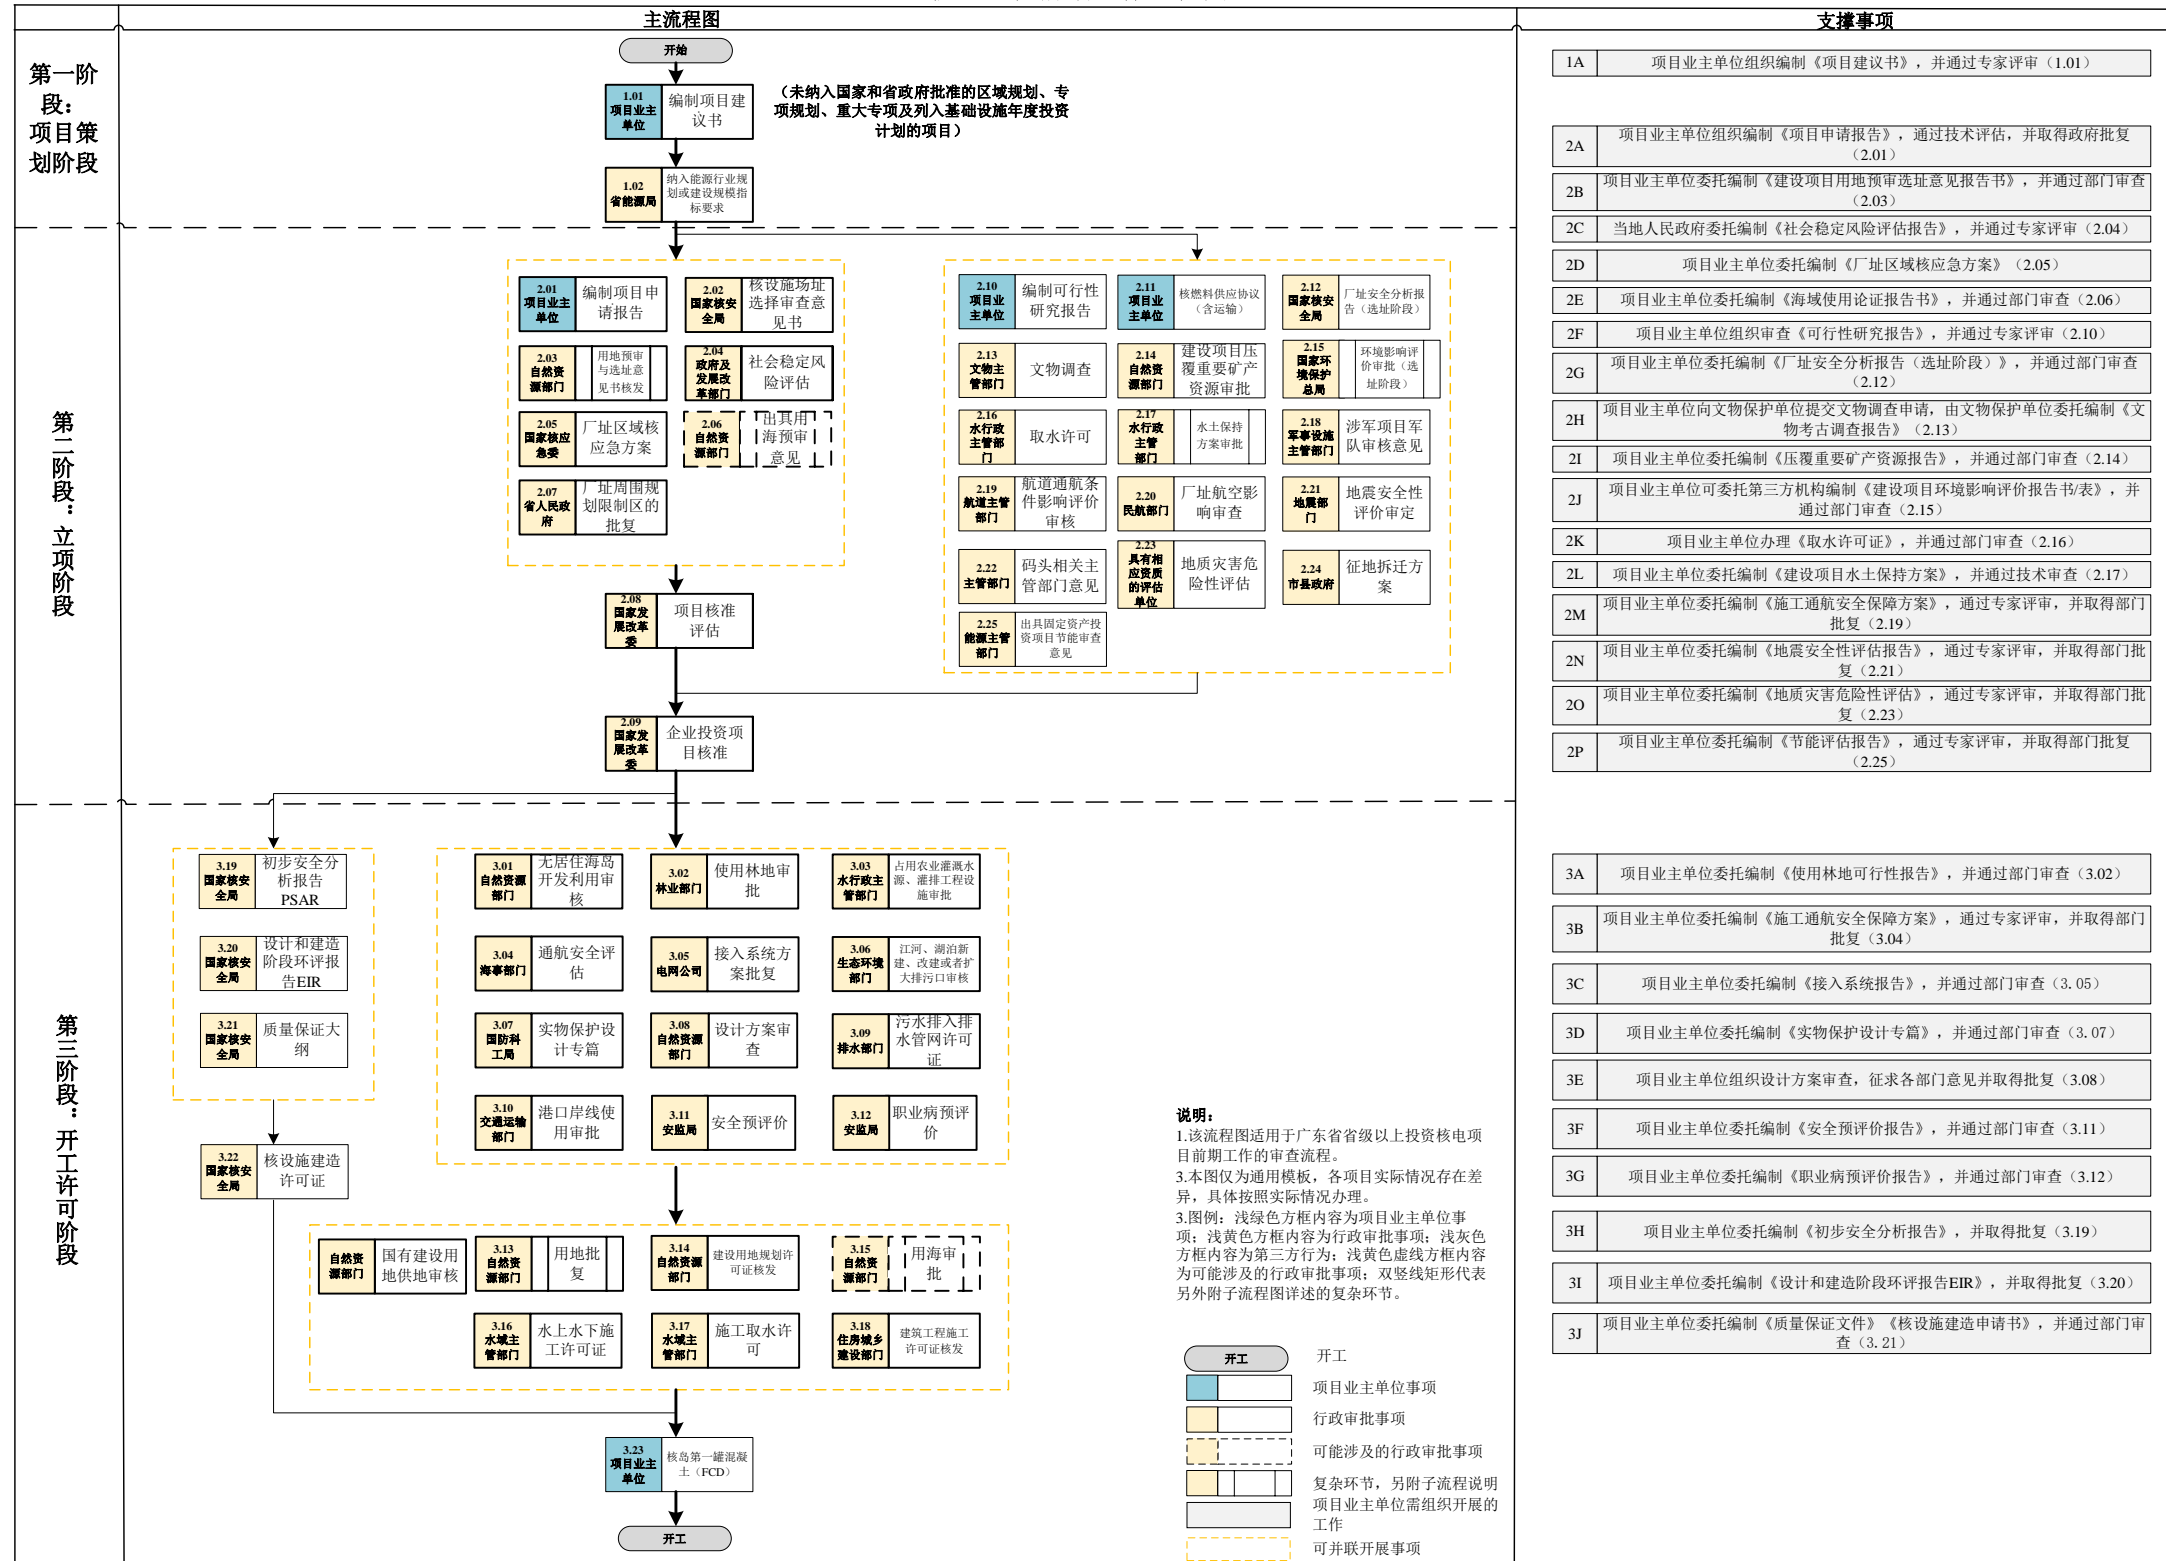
主流程图

支撑事项

第一阶段：项目策划阶段

开始

1.01 项目业主单位 编制项目建议书

（未纳入国家和省政府批准的区域规划、专项规划、重大专项及列入基础设施年度投资计划的项目）

1.02 省能源局 纳入能源行业规划或建设规模指标要求

第二阶段：立项阶段

2.01 项目业主单位 编制项目申请报告

2.02 国家核安全局 核设施场址选择审查意见书

2.03 自然资源部门 用地预审与选址意见书核发

2.04 政府及发展改革部门 社会稳定风险评估

2.05 国家核应急委 厂址区域核应急方案

2.06 自然资源部门 出具用海预审意见

2.07 省人民政府 厂址周围规划限制区的批复

2.08 国家发展改革委 项目核准评估

2.09 国家发展改革委 企业投资项目核准

2.10 项目业主单位 编制可行性研究报告

2.11 项目业主单位 核燃料供应协议（含运输）

2.12 国家核安全局 厂址安全分析报告（选址阶段）

2.13 文物主管部门 文物调查

2.14 自然资源部门 建设项目压覆重要矿产资源审批

2.15 国家环境保护总局 环境影响评价审批（选址阶段）

2.16 水行政主管部门 取水许可证

2.17 水行政主管部门 水土保持方案审批

2.18 军事设施主管部门 涉军项目军队审核意见

2.19 航道主管部门 航道通航条件影响评价审核

2.20 民航部门 厂址航空影响审查

2.21 地震部门 地震安全性评价审定

2.22 主管部门 码头相关主管部门意见

2.23 具有相应资质的评估单位 地质灾害危险性评估

2.24 市县政府 征地拆迁方案

2.25 能源主管部门 出具固定资产投资项目节能审查意见

第三阶段：开工许可阶段

3.19 国家核安全局 初步安全分析报告PSAR

3.20 国家核安全局 设计和建造阶段环评报告EIR

3.21 国家核安全局 质量保证大纲

3.22 国家核安全局 核设施建造许可证

3.01 自然资源部门 无居住海岛开发利用审核

3.02 林业部门 使用林地审批

3.03 水行政主管部门 占用农业灌溉水源、灌排工程设施审批

3.04 海事部门 通航安全评估

3.05 电网公司 接入系统方案批复

3.06 生态环境部门 江河、湖泊新建、改建或者扩大排污口审核

3.07 国防科工局 实物保护设计专篇

3.08 自然资源部门 设计方案审查

3.09 排水部门 污水排入排水管网许可证

3.10 交通运输部门 港口岸线使用审批

3.11 安监局 安全预评价

3.12 安监局 职业病预评价

自然资源部门 国有建设用地供地审核

3.13 自然资源部门 用地批复

3.14 自然资源部门 建设用地规划许可证核发

3.15 自然资源部门 用海审批

3.16 水域主管部门 水上水下施工许可证

3.17 水域主管部门 施工取水许可

3.18 住房城乡建设部门 建筑工程施工许可证核发

3.23 项目业主单位 核岛第一罐混凝土（FCD）

开工

说明：
1.该流程图适用于广东省省级以上投资核电项目前期工作的审查流程。
3.本图仅为通用模板，各项目实际情况存在差异，具体按照实际情况办理。
3.图例：浅绿色方框内容为项目业主单位事项；浅黄色方框内容为行政审批事项；浅灰色方框内容为第三方行为；浅黄色虚线方框内容为可能涉及的行政审批事项；双竖线矩形代表另外附子流程图详述的复杂环节。

开工 开工
项目业主单位事项
行政审批事项
可能涉及的行政审批事项
复杂环节，另附子流程说明
项目业主单位需组织开展的工作
可并联开展事项

| 1A | 项目业主单位组织编制《项目建议书》，并通过专家评审（1.01） |
|---|---|
| 2A | 项目业主单位组织编制《项目申请报告》，通过技术评估，并取得政府批复（2.01） |
| 2B | 项目业主单位委托编制《建设项目用地预审选址意见报告书》，并通过部门审查（2.03） |
| 2C | 当地人民政府委托编制《社会稳定风险评估报告》，并通过专家评审（2.04） |
| 2D | 项目业主单位委托编制《厂址区域核应急方案》（2.05） |
| 2E | 项目业主单位委托编制《海域使用论证报告书》，并通过部门审查（2.06） |
| 2F | 项目业主单位组织审查《可行性研究报告》，并通过专家评审（2.10） |
| 2G | 项目业主单位委托编制《厂址安全分析报告（选址阶段）》，并通过部门审查（2.12） |
| 2H | 项目业主单位向文物保护单位提交文物调查申请，由文物保护单位委托编制《文物考古调查报告》（2.13） |
| 2I | 项目业主单位委托编制《压覆重要矿产资源报告》，并通过部门审查（2.14） |
| 2J | 项目业主单位可委托第三方机构编制《建设项目环境影响评价报告书/表》，并通过部门审查（2.15） |
| 2K | 项目业主单位办理《取水许可证》，并通过部门审查（2.16） |
| 2L | 项目业主单位委托编制《建设项目水土保持方案》，并通过技术审查（2.17） |
| 2M | 项目业主单位委托编制《施工通航安全保障方案》，通过专家评审，并取得部门批复（2.19） |
| 2N | 项目业主单位委托编制《地震安全性评估报告》，通过专家评审，并取得部门批复（2.21） |
| 2O | 项目业主单位委托编制《地质灾害危险性评估》，通过专家评审，并取得部门批复（2.23） |
| 2P | 项目业主单位委托编制《节能评估报告》，通过专家评审，并取得部门批复（2.25） |
| 3A | 项目业主单位委托编制《使用林地可行性报告》，并通过部门审查（3.02） |
| 3B | 项目业主单位委托编制《施工通航安全保障方案》，通过专家评审，并取得部门批复（3.04） |
| 3C | 项目业主单位委托编制《接入系统报告》，并通过部门审查（3. 05） |
| 3D | 项目业主单位委托编制《实物保护设计专篇》，并通过部门审查（3. 07） |
| 3E | 项目业主单位组织设计方案审查，征求各部门意见并取得批复（3.08） |
| 3F | 项目业主单位委托编制《安全预评价报告》，并通过部门审查（3.11） |
| 3G | 项目业主单位委托编制《职业病预评价报告》，并通过部门审查（3.12） |
| 3H | 项目业主单位委托编制《初步安全分析报告》，并取得批复（3.19） |
| 3I | 项目业主单位委托编制《设计和建造阶段环评报告EIR》，并取得批复（3.20） |
| 3J | 项目业主单位委托编制《质量保证文件》《核设施建造申请书》，并通过部门审查（3. 21） |